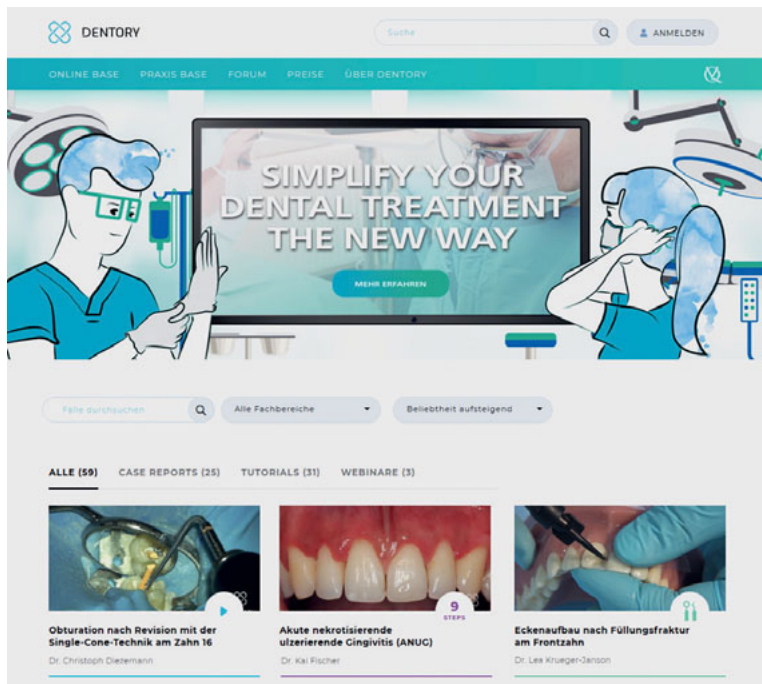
DENTORY

Suche

ANMELDEN

ONLINE BASE PRAXIS BASE FORUM PREISE ÜBER DENTORY

SIMPLIFY YOUR DENTAL TREATMENT THE NEW WAY

MEHR ERFAHREN

Fälle durchsuchen

Alle Fachbereiche

Beliebtheit aufsteigend

ALLE (59) CASE REPORTS (25) TUTORIALS (31) WEBINARE (3)

Obturation nach Revision mit der Single-Cone-Technik am Zahn 16

Dr. Christoph Dietemann

9 STEPS

Akute nekrotisierende ulzerierende Gingivitis (ANUG)

Dr. Kai Fischer

Eckenaufbau nach Füllungsfraktur am Frontzahn

Dr. Lea Krueger-Janson